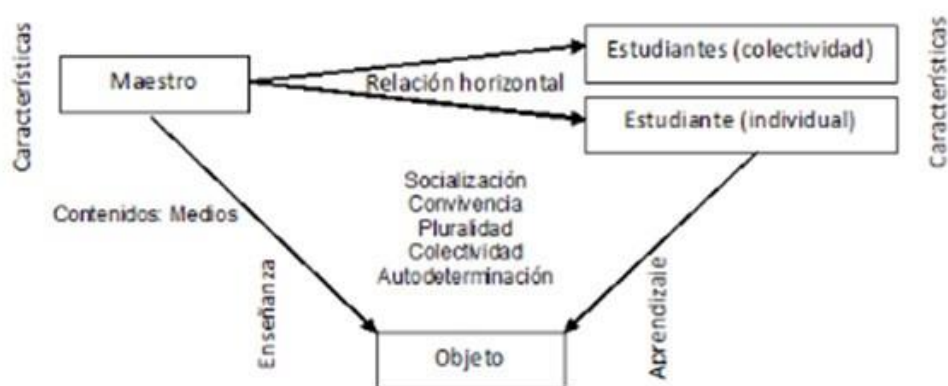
Características

Maestro

Estudiantes (colectividad)

Relación horizontal

Estudiante (individual)

Características

Socialización
Convivencia
Pluralidad
Colectividad
Autodeterminación

Contenidos: Medios

Enseñanza

Aprendizaje

Objeto